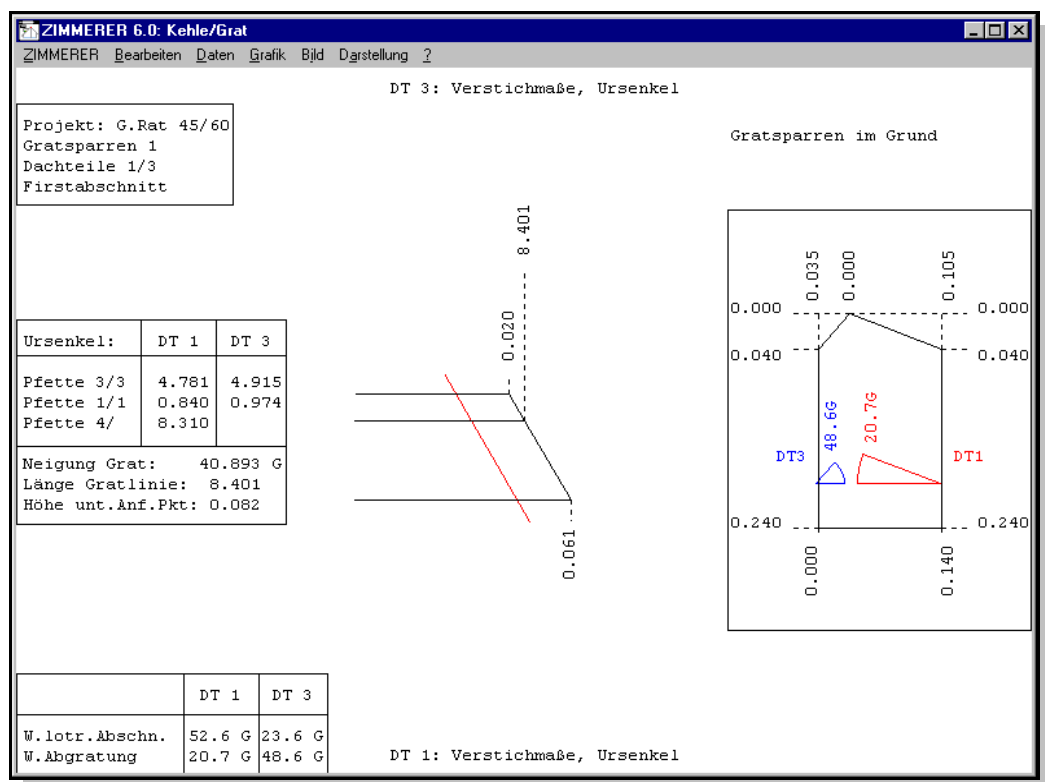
ZIMMERER 6.0: Kehle/Grat

ZIMMERER Bearbeiten Daten Grafik Bild Darstellung ?

DT 3: Verstichmaße, Ursenkel

Projekt: G.Rat 45/60
Gratsparren 1
Dachteile 1/3
Firstabschnitt

Gratsparren im Grund

| Ursenkel: | DT 1 | DT 3 |
|---|---|---|
| Pfette 3/3 | 4.781 | 4.915 |
| Pfette 1/1 | 0.840 | 0.974 |
| Pfette 4/ | 8.310 | |

Neigung Grat: 40.893 G
Länge Gratlinie: 8.401
Höhe unt.Anf.Pkt: 0.082

8.401
0.020
0.061

0.035 0.000 0.105
0.000 0.000
0.040 0.040
48.6G 20.7G
DT3 DT1
0.240 0.240
0.000 0.140

| | DT 1 | DT 3 |
|---|---|---|
| W.lotr.Abschn. | 52.6 G | 23.6 G |
| W.Abgratung | 20.7 G | 48.6 G |

DT 1: Verstichmaße, Ursenkel